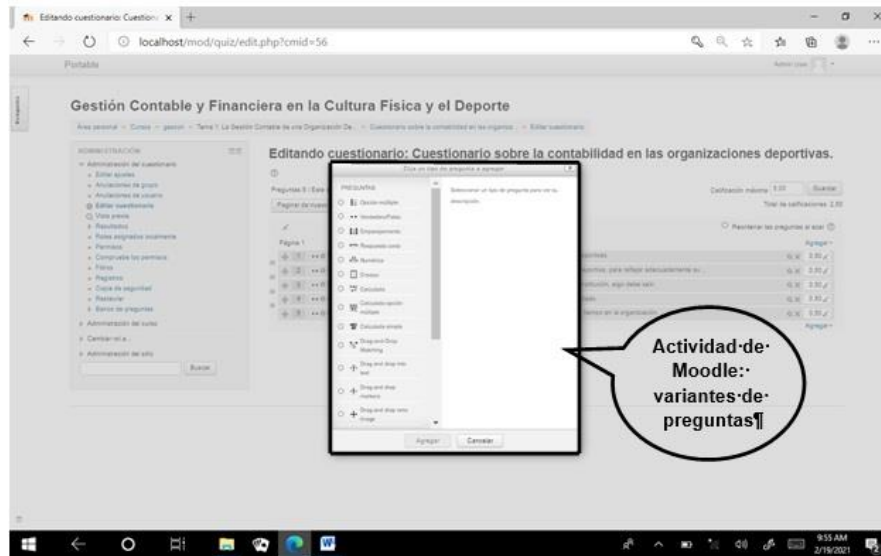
Editando cuestionario: Cuestion

localhost/mod/quiz/edit.php?cmid=56

Portada

Gestión Contable y Financiera en la Cultura Física y el Deporte

Área personal > Cursos > gestion > Tema 1: La Gestión Contable de una Organización De... > Cuestionario sobre la contabilidad en las organiza... > Editar cuestionario

ADMINISTRACIÓN

Administración del cuestionario
Editar ajustes
Anulaciones de grupo
Anulaciones de usuario
Editar cuestionario
Vista previa
Resultados
Roles asignados localmente
Permisos
Comprobar los permisos
Filtros
Registros
Copia de seguridad
Restaurar
Banco de preguntas
Administración del curso
Cambiar rol a...
Administración del sitio

Buscar

Editando cuestionario: Cuestionario sobre la contabilidad en las organizaciones deportivas.

Elija un tipo de pregunta a agregar

PREGUNTAS

Opción múltiple
Verdadero/Falso
Emparejamiento
Respuesta corta
Numérico
Ensayo
Calculada
Calculada opción múltiple
Calculada simple
Drag and Drop Matching
Drag and drop into text
Drag and drop markers
Drag and drop onto image

Seleccionar un tipo de pregunta para ver su descripción.

Agregar
Cancelar

Preguntas: 5 | Este

Paginar de nuevo

Página 1

Calificación máxima 5.00 Guardar
Total de calificaciones: 5.00

Reordenar las preguntas al azar

Agregar

Agregar

Actividad de Moodle: variantes de preguntas¶

9:55 AM
2/19/2021